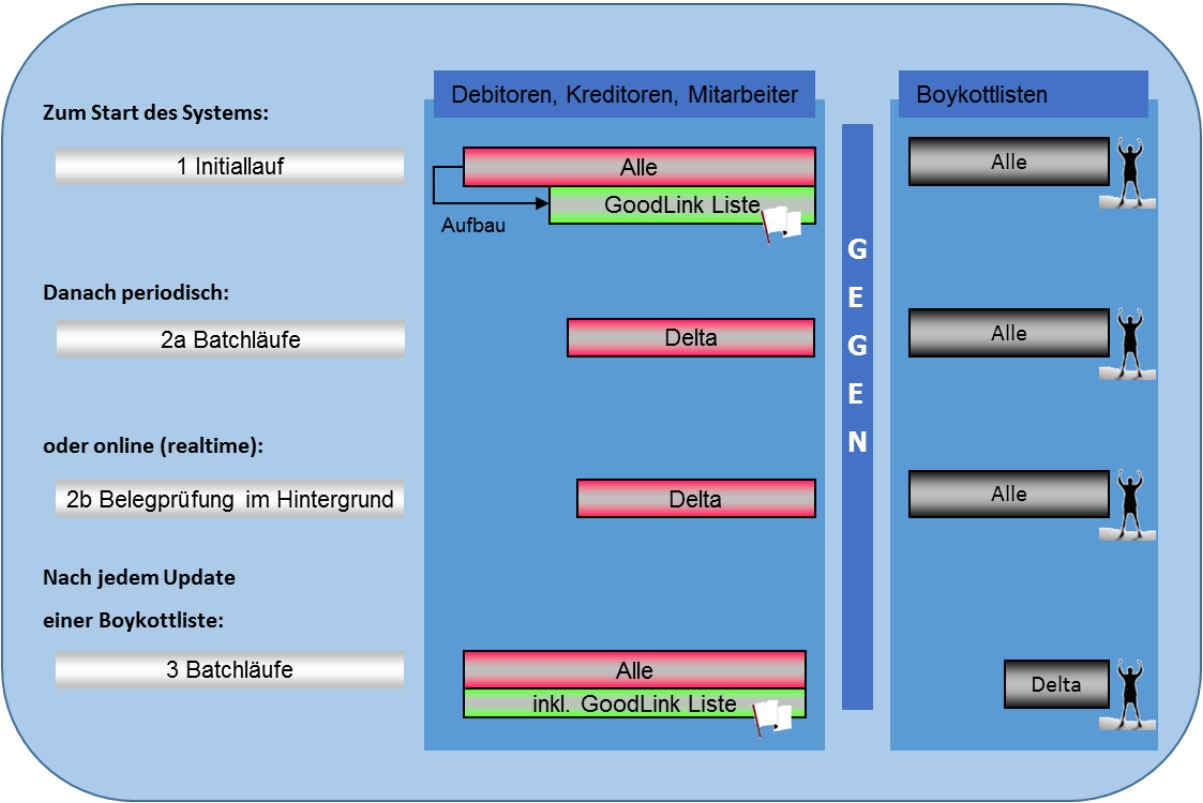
Debitoren, Kreditoren, Mitarbeiter

Boykottlisten

Zum Start des Systems:

1 Initiallauf

Alle

GoodLink Liste

Aufbau

Alle

Danach periodisch:

2a Batchläufe

Delta

Alle

oder online (realtime):

2b Belegprüfung im Hintergrund

Delta

Alle

Nach jedem Update einer Boykottliste:

3 Batchläufe

Alle

inkl. GoodLink Liste

Delta

G E G E N